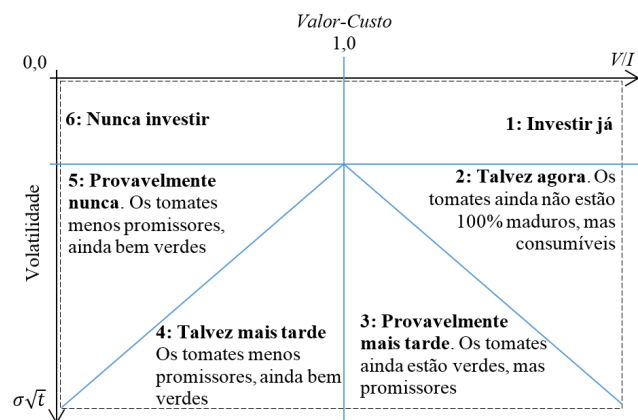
Valor-Custo

1,0

0,0

V/I

6: Nunca investir

1: Investir já

Volatilidade

5: Provavelmente nunca. Os tomates menos promissores, ainda bem verdes

2: Talvez agora. Os tomates ainda não estão 100% maduros, mas consumíveis

4: Talvez mais tarde Os tomates menos promissores, ainda bem verdes

3: Provavelmente mais tarde. Os tomates ainda estão verdes, mas promissores

$\sigma\sqrt{t}$